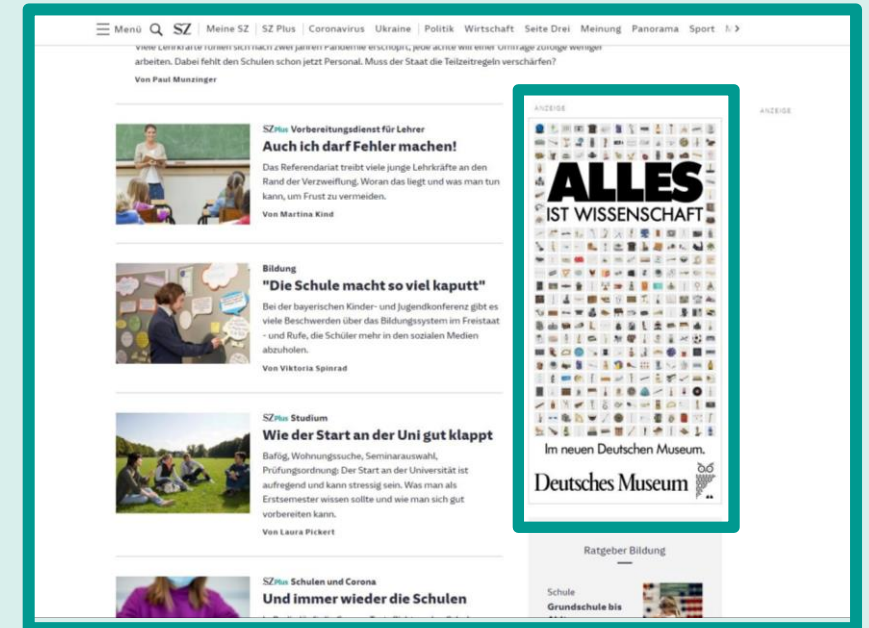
Menü SZ | Meine SZ | SZ Plus | Coronavirus | Ukraine | Politik | Wirtschaft | Seite Drei | Meinung | Panorama | Sport | M

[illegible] arbeiten. Dabei fehlt den Schulen schon jetzt Personal. Muss der Staat die Teilzeitregeln verschärfen?

Von Paul Munzinger

SZ Plus Vorbereitungsdienst für Lehrer

Auch ich darf Fehler machen!

Das Referendariat treibt viele junge Lehrkräfte an den Rand der Verzweiflung. Woran das liegt und was man tun kann, um Frust zu vermeiden.

Von Martina Kind

Bildung

"Die Schule macht so viel kaputt"

Bei der bayerischen Kinder- und Jugendkonferenz gibt es viele Beschwerden über das Bildungssystem im Freistaat - und Rufe, die Schüler mehr in den sozialen Medien abzuholen.

Von Viktoria Spinrad

SZ Plus Studium

Wie der Start an der Uni gut klappt

Bafög, Wohnungssuche, Seminarauswahl, Prüfungsordnung: Der Start an der Universität ist aufregend und kann stressig sein. Was man als Erstsemester wissen sollte und wie man sich gut vorbereiten kann.

Von Laura Pickert

SZ Plus Schulen und Corona

Und immer wieder die Schulen

ANZEIGE

ALLES IST WISSENSCHAFT

Im neuen Deutschen Museum.

Deutsches Museum

ANZEIGE

Ratgeber Bildung

Schule

Grundschule bis